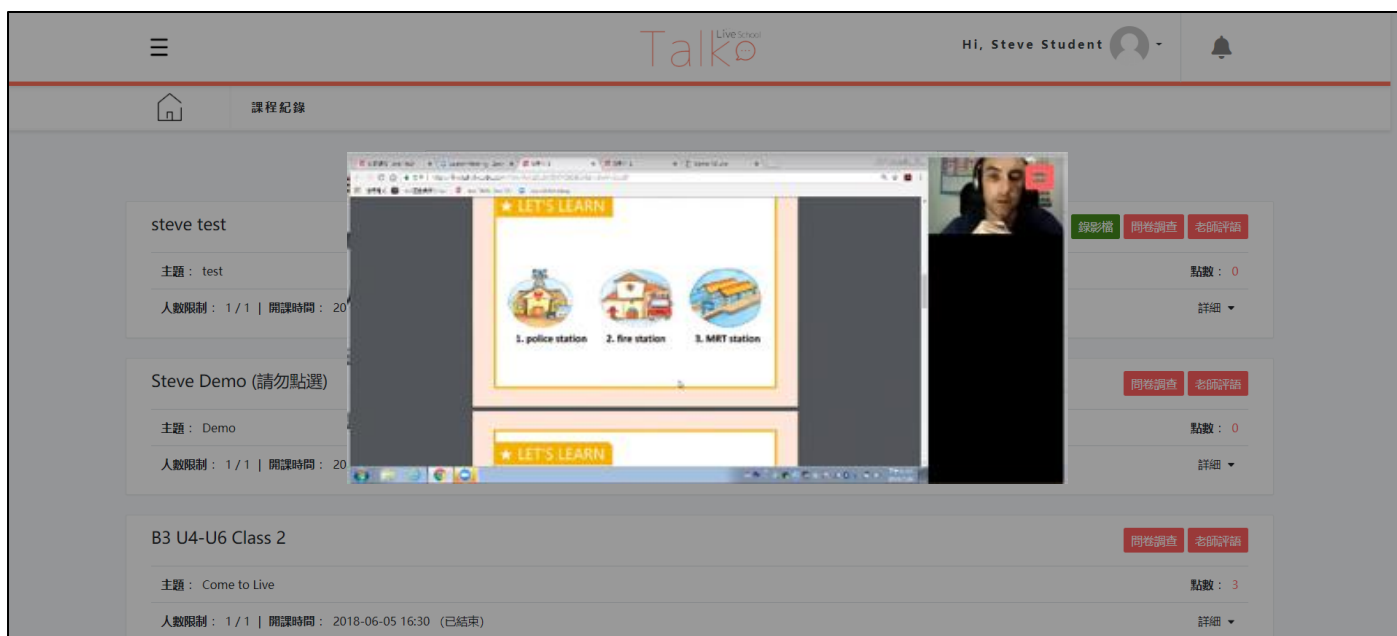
Talko Live School

Hi, Steve Student

課程紀錄

steve test

錄影檔 問卷調查 老師評語

主題： test

點數： 0

人數限制： 1 / 1 | 開課時間： 20

詳細

★ LET'S LEARN

1. police station 2. fire station 3. MRT station

★ LET'S LEARN

Steve Demo (請勿點選)

問卷調查 老師評語

主題： Demo

點數： 0

人數限制： 1 / 1 | 開課時間： 20

詳細

B3 U4-U6 Class 2

問卷調查 老師評語

主題： Come to Live

點數： 3

人數限制： 1 / 1 | 開課時間： 2018-06-05 16:30 (已結束)

詳細